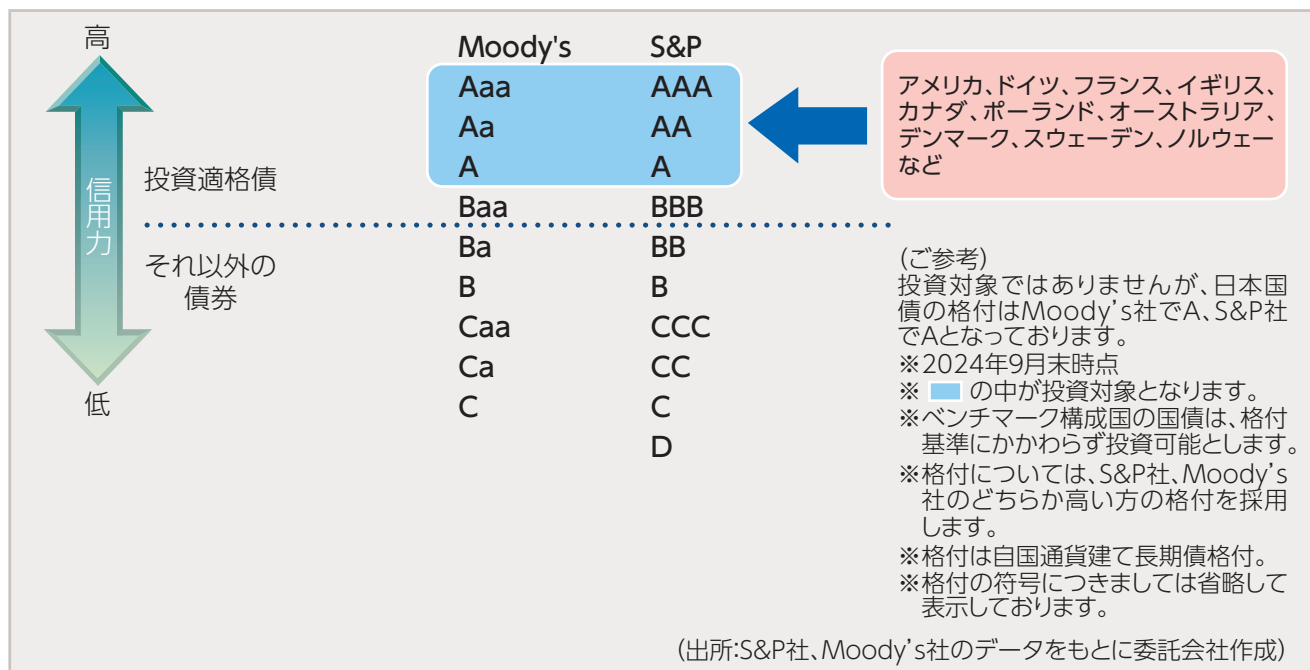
高

信用力

低

投資適格債

それ以外の債券

| Moody's | S&P |
|---|---|
| Aaa | AAA |
| Aa | AA |
| A | A |
| Baa | BBB |
| Ba | BB |
| B | B |
| Caa | CCC |
| Ca | CC |
| C | C |
|  | D |

アメリカ、ドイツ、フランス、イギリス、カナダ、ポーランド、オーストラリア、デンマーク、スウェーデン、ノルウェーなど

(ご参考)
投資対象ではありませんが、日本国債の格付はMoody's社でA、S&P社でAとなっております。
※2024年9月末時点
※ の中が投資対象となります。
※ベンチマーク構成国の国債は、格付基準にかかわらず投資可能とします。
※格付については、S&P社、Moody's社のどちらか高い方の格付を採用します。
※格付は自国通貨建て長期債格付。
※格付の符号につきましては省略して表示しております。

(出所:S&P社、Moody's社のデータをもとに委託会社作成)